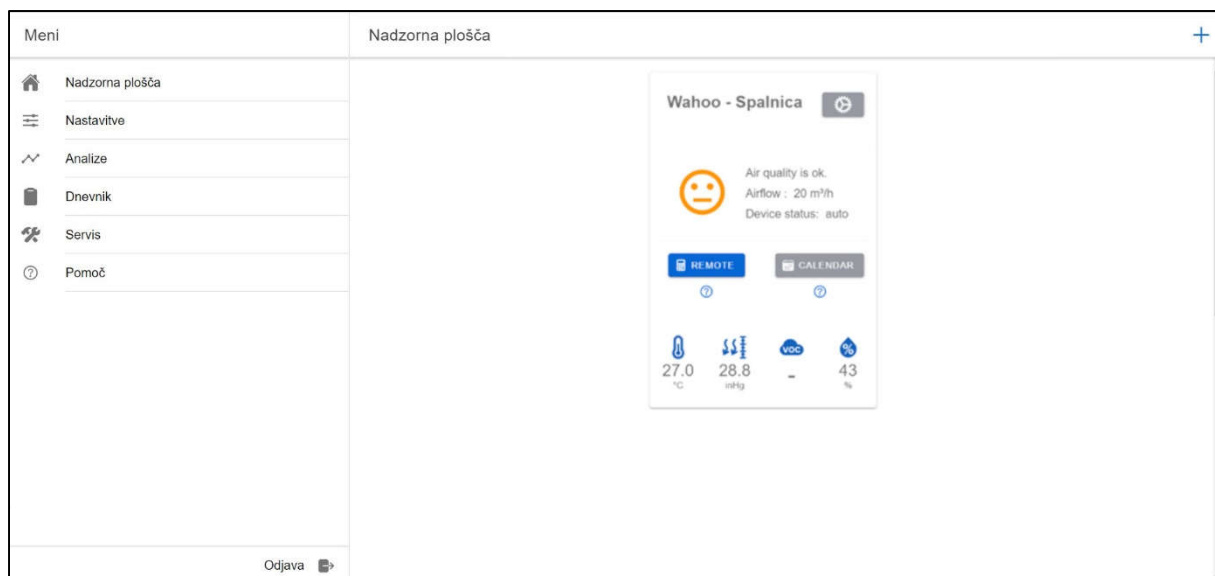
Meni

Nadzorna plošča

Nastavitve

Analize

Dnevnik

Servis

Pomoč

Odjava

Nadzorna plošča

+

Wahoo - Spalnica

Air quality is ok.
Airflow : 20 m³/h
Device status: auto

REMOTE

CALENDAR

VOC

27.0
°C

28.8
inHg

-

43
%